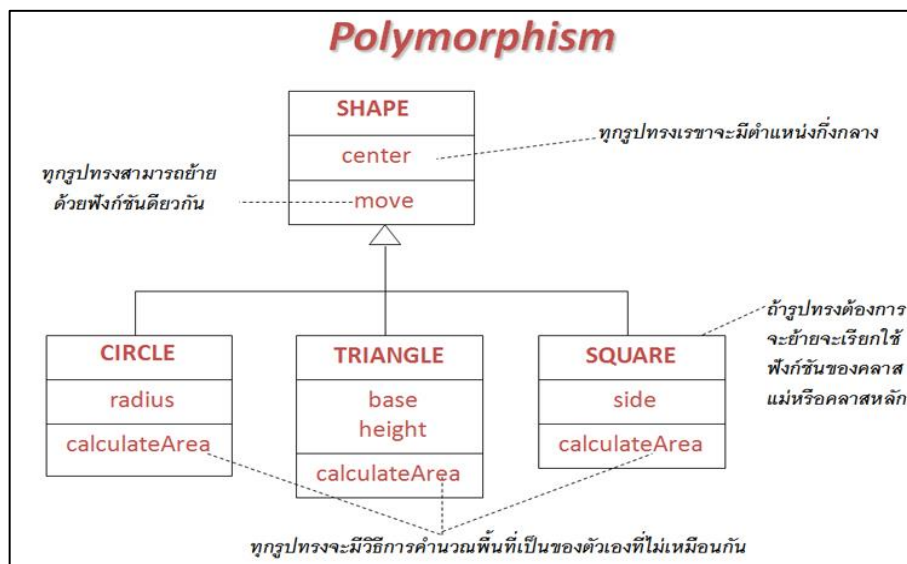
Polymorphism

SHAPE
center
move

ทุกรูปทรงเราขาจะมีตำแหน่งกึ่งกลาง

ทุกรูปทรงสามารถย้าย ด้วยฟังก์ชันดียวกัน

CIRCLE
radius
calculateArea

TRIANGLE
base
height
calculateArea

SQUARE
side
calculateArea

ถ้ารูปทรงต้องการ จะย้ายจะเรียกใช้ ฟังก์ชันของคลาส แม่หรือคลาสหลัก

ทุกรูปทรงจะมีวิธีการคำนวณพื้นที่เป็นของตัวเองที่ไม่เหมือนกัน